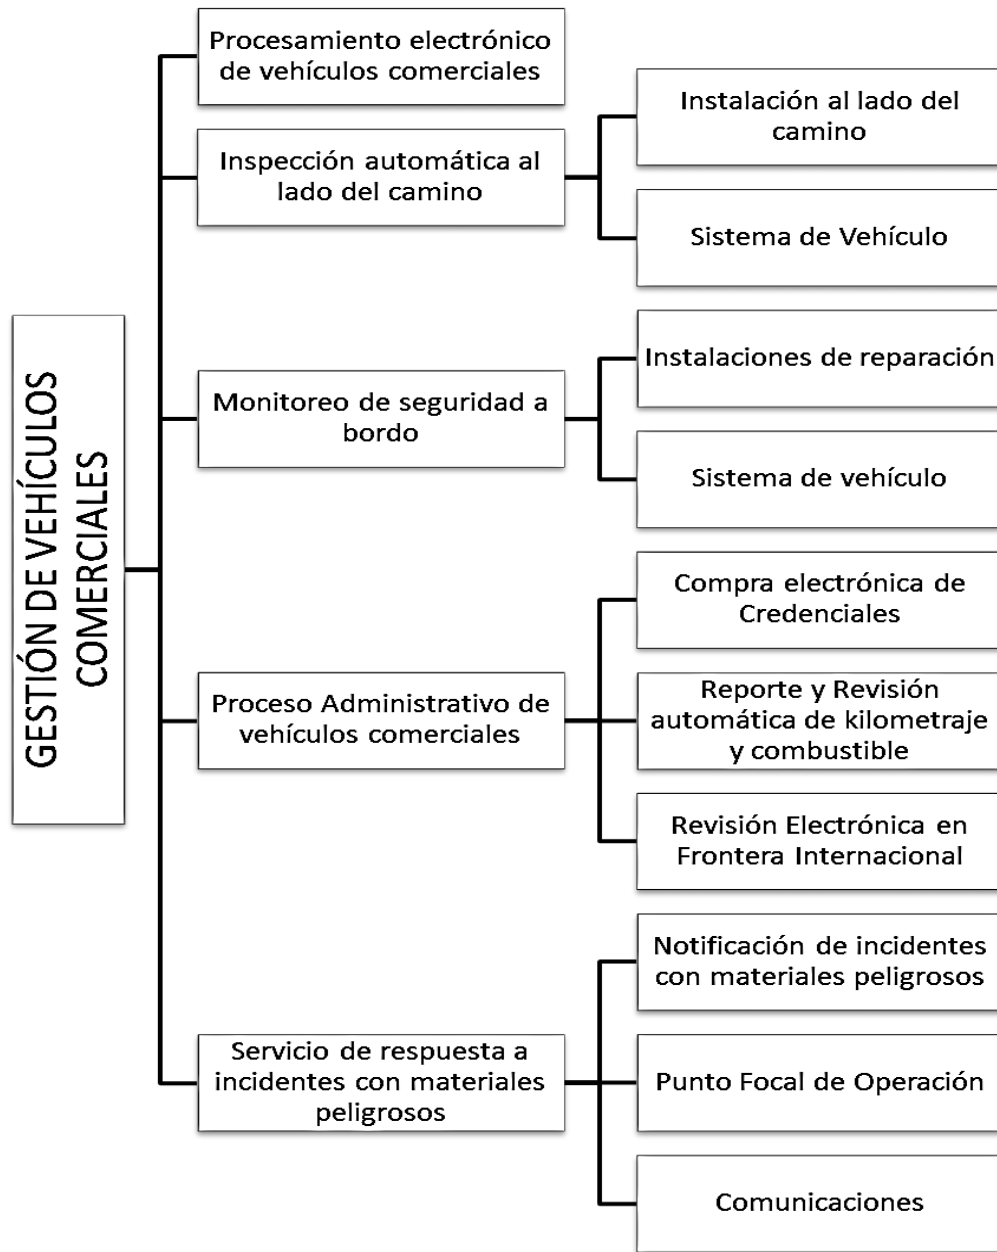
GESTIÓN DE VEHÍCULOS COMERCIALES

Procesamiento electrónico de vehículos comerciales

Inspección automática al lado del camino

Instalación al lado del camino

Sistema de Vehículo

Monitoreo de seguridad a bordo

Instalaciones de reparación

Sistema de vehículo

Proceso Administrativo de vehículos comerciales

Compra electrónica de Credenciales

Reporte y Revisión automática de kilometraje y combustible

Revisión Electrónica en Frontera Internacional

Servicio de respuesta a incidentes con materiales peligrosos

Notificación de incidentes con materiales peligrosos

Punto Focal de Operación

Comunicaciones